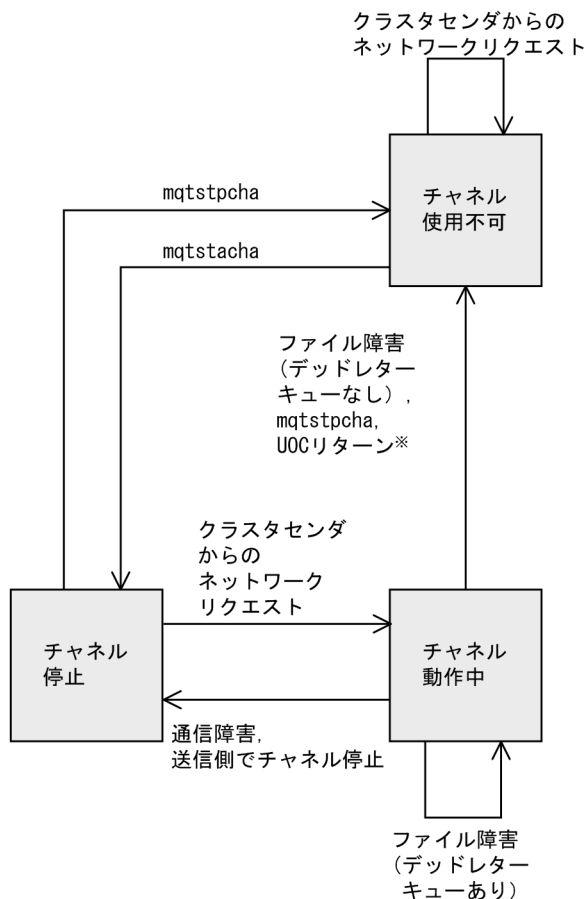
クラスタセンダからのネットワークリクエスト

mqtstpcha

チャネル使用不可

mqtstacha

ファイル障害（デッドレターキューなし），mqtstpcha，UOCリターン※

クラスタセンダからのネットワークリクエスト

チャネル停止

チャネル動作中

通信障害，送信側でチャネル停止

ファイル障害（デッドレターキューあり）